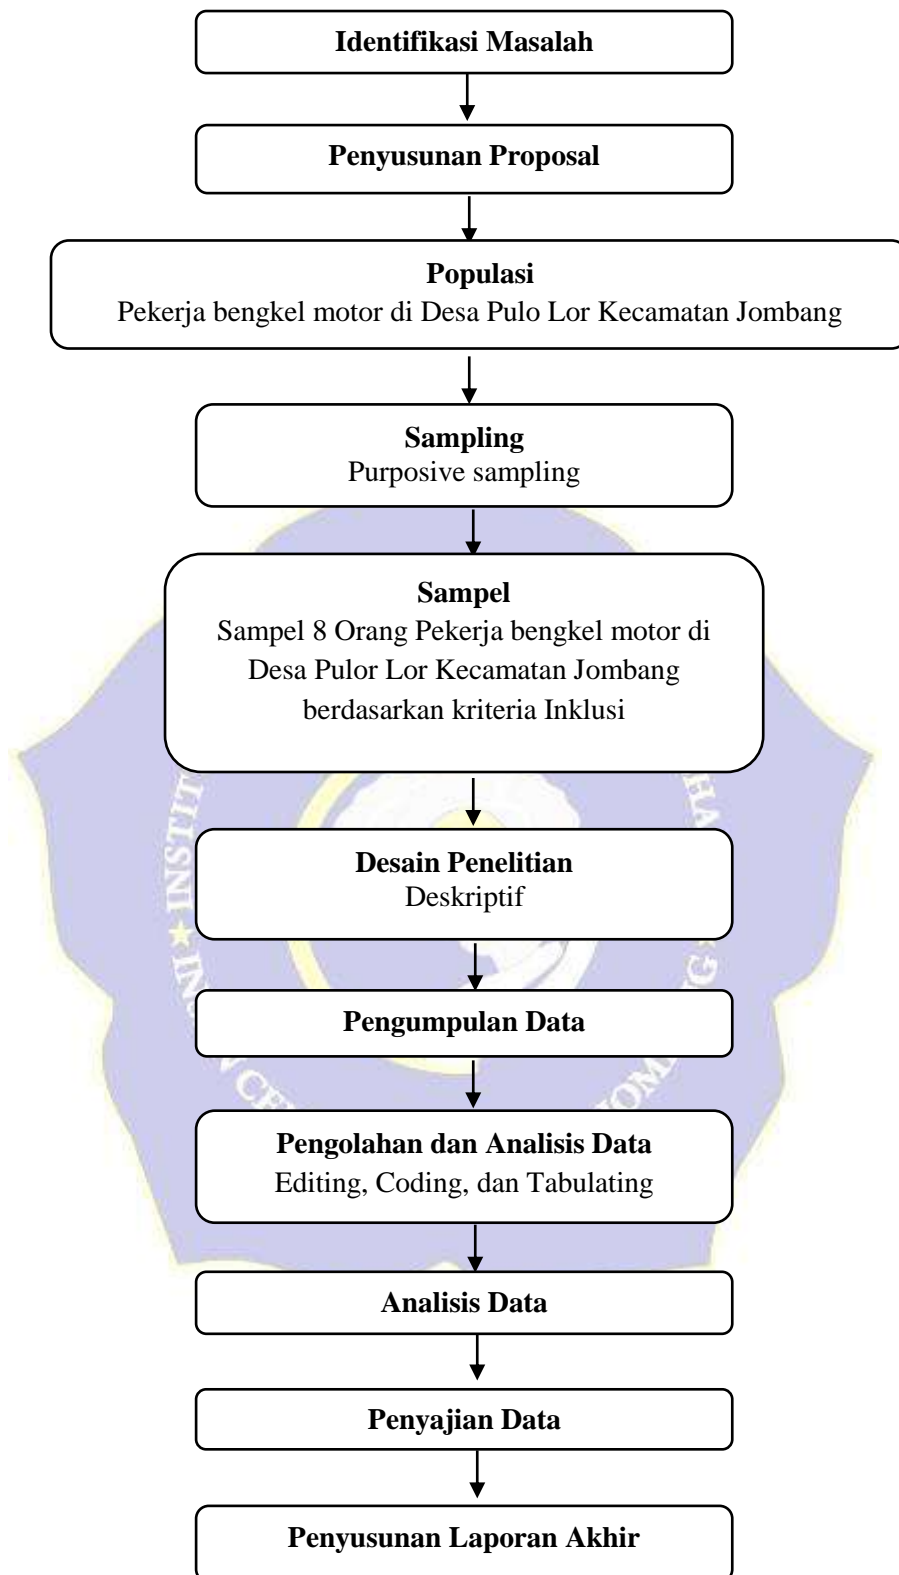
Identifikasi Masalah

Penyusunan Proposal

Populasi
Pekerja bengkel motor di Desa Pulo Lor Kecamatan Jombang

Sampling
Purposive sampling

Sampel
Sampel 8 Orang Pekerja bengkel motor di Desa Pulor Lor Kecamatan Jombang berdasarkan kriteria Inklusi

Desain Penelitian
Deskriptif

Pengumpulan Data

Pengolahan dan Analisis Data
Editing, Coding, dan Tabulating

Analisis Data

Penyajian Data

Penyusunan Laporan Akhir